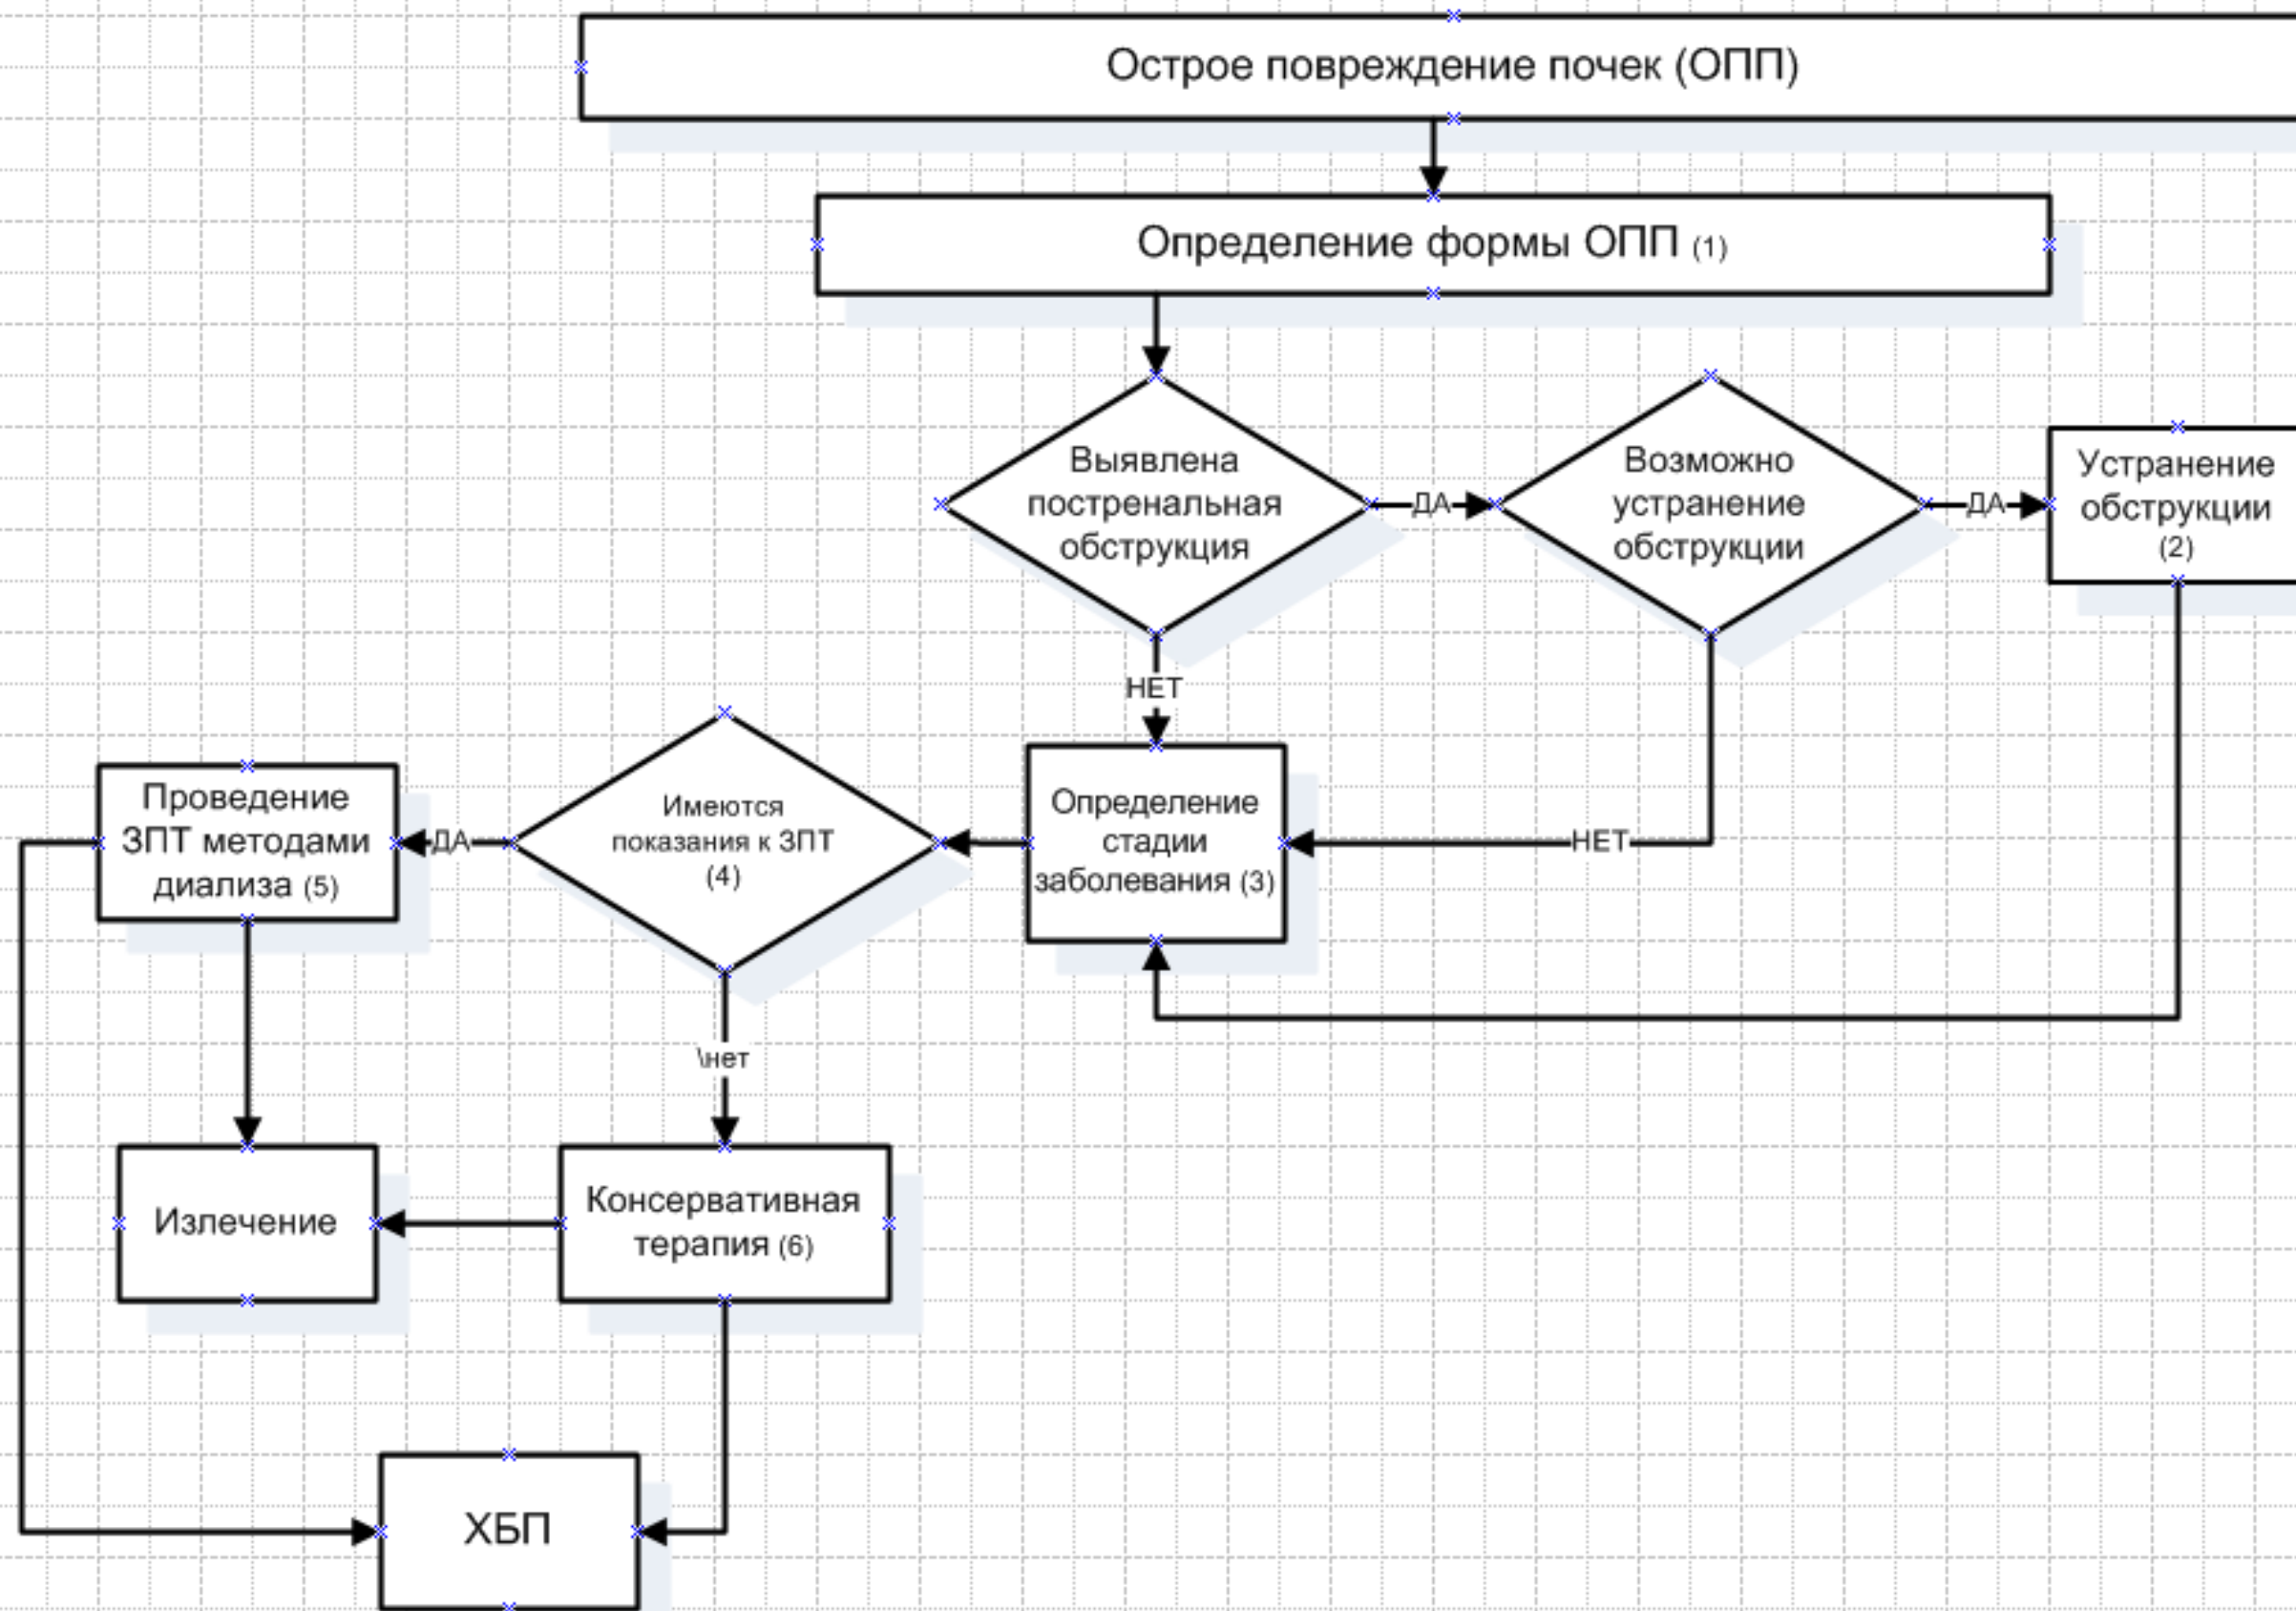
Острое повреждение почек (ОПП)

Определение формы ОПП (1)

Выявлена постренальная обструкция

ДА

Возможно устранение обструкции

ДА

Устранение обструкции (2)

НЕТ

НЕТ

Определение стадии заболевания (3)

Имеются показания к ЗПТ (4)

ДА

Проведение ЗПТ методами диализа (5)

\нет

Излечение

Консервативная терапия (6)

ХБП